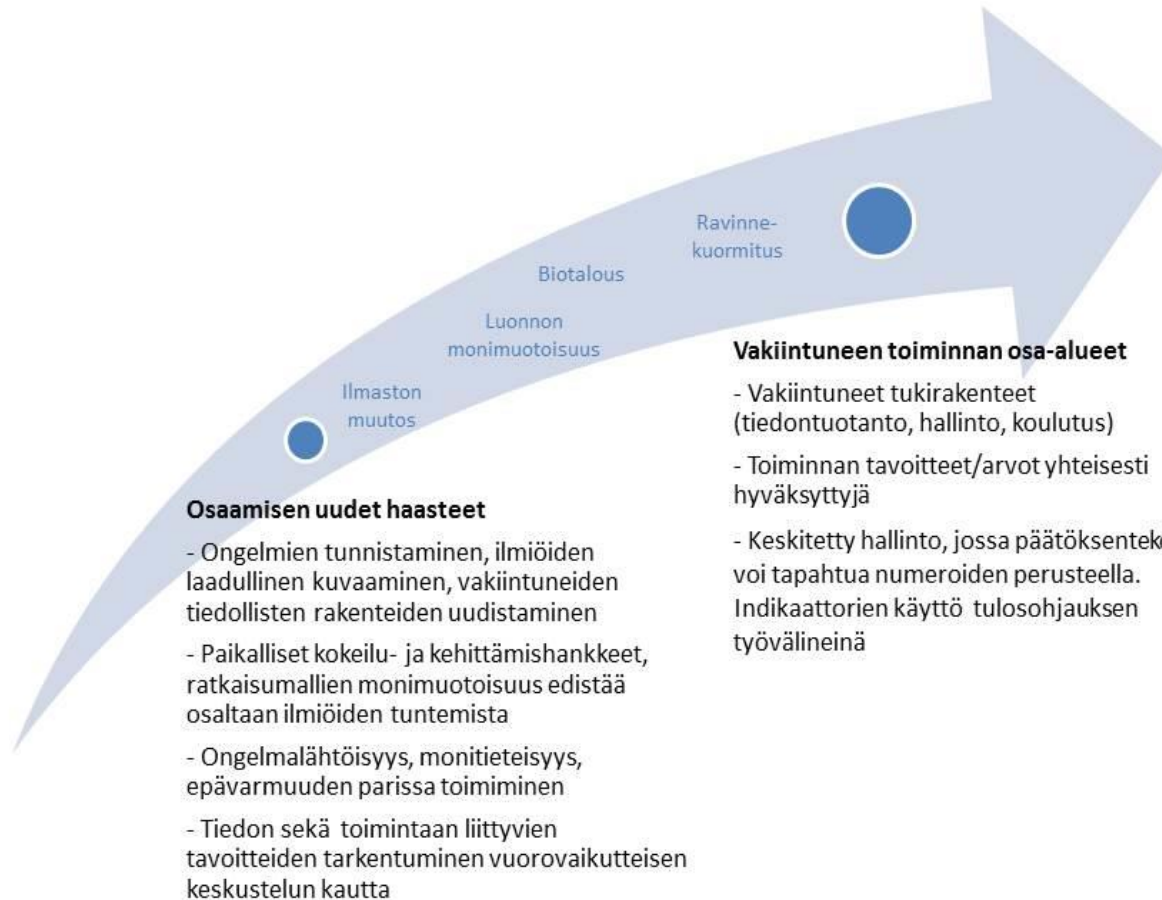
Ravinnekuormitus

Biotalous

Luonnon monimuotoisuus

Ilmaston muutos

Vakiintuneen toiminnan osa-alueet

- Vakiintuneet tukirakenteet (tiedontuotanto, hallinto, koulutus)

- Toiminnan tavoitteet/arvot yhteisesti hyväksyttyjä

- Keskitetty hallinto, jossa päätöksentek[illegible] voi tapahtua numeroiden perusteella. Indikaattorien käyttö tulosohjauksen työvälineinä

Osaamisen uudet haasteet

- Ongelmien tunnistaminen, ilmiöiden laadullinen kuvaaminen, vakiintuneiden tiedollisten rakenteiden uudistaminen

- Paikalliset kokeilu- ja kehittämishankkeet, ratkaisumallien monimuotoisuus edistää osaltaan ilmiöiden tuntemista

- Ongelmalähtöisyys, monitieteisyys, epävarmuuden parissa toimiminen

- Tiedon sekä toimintaan liittyvien tavoitteiden tarkentuminen vuorovaikutteisen keskustelun kautta